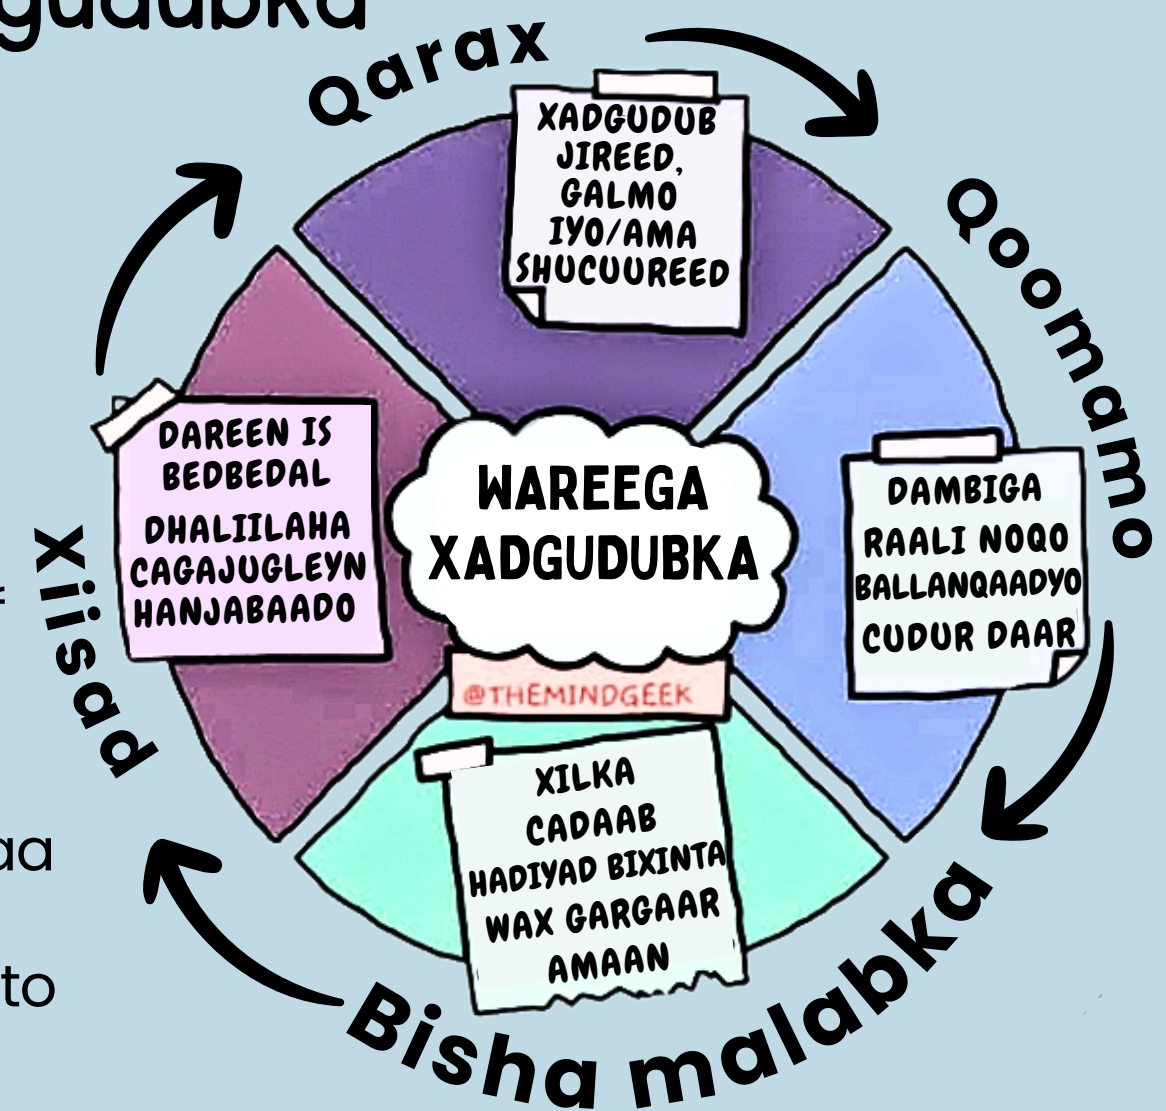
gudubka

Qarax

XADGUDUB JIREED, GALMO IYO/AMA SHUCUUREED

Qoomamo

DAMBIGA RAALI NOQO BALLANQAADYO CUDUR DAAR

Bisha malabka

XILKA CADAAB HADIYAD BIXINTA WAX GARGAAR AMAAN

Xiisad

DAREEN IS BEDBEDAL DHALIILAHA CAGAJUGLEYN HANJABAADO

WAREEGA XADGUDUBKA

@THEMINDGEEK

aa

to